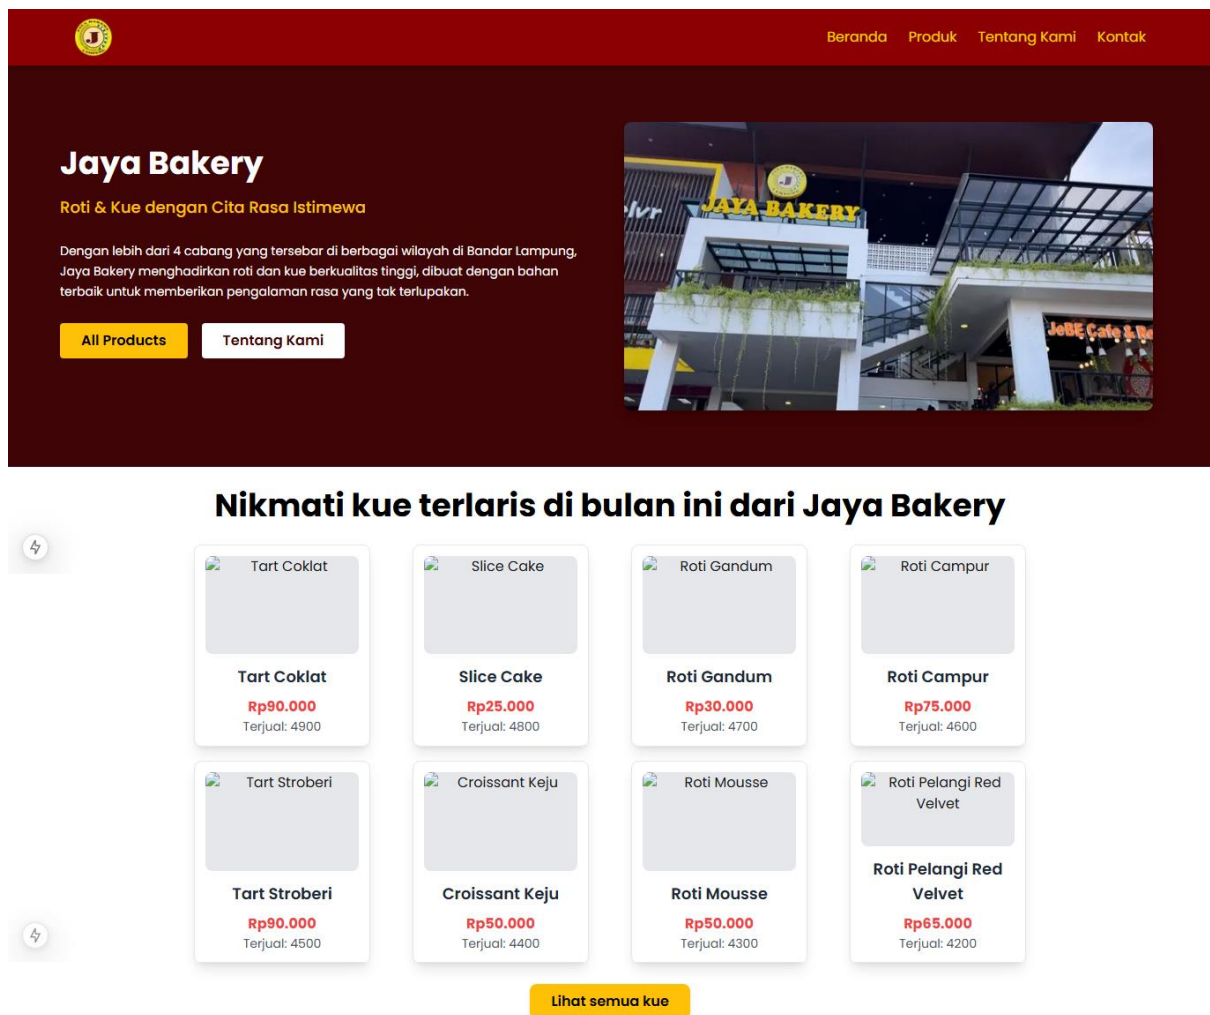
Beranda Produk Tentang Kami Kontak

Jaya Bakery

Roti & Kue dengan Cita Rasa Istimewa

Dengan lebih dari 4 cabang yang tersebar di berbagai wilayah di Bandar Lampung, Jaya Bakery menghadirkan roti dan kue berkualitas tinggi, dibuat dengan bahan terbaik untuk memberikan pengalaman rasa yang tak terlupakan.

All Products
Tentang Kami

JAYA BAKERY
JoBE Cafe & Re

Nikmati kue terlaris di bulan ini dari Jaya Bakery

Tart Coklat
Tart Coklat
Rp90.000
Terjual: 4900

Slice Cake
Slice Cake
Rp25.000
Terjual: 4800

Roti Gandum
Roti Gandum
Rp30.000
Terjual: 4700

Roti Campur
Roti Campur
Rp75.000
Terjual: 4600

Tart Stroberi
Tart Stroberi
Rp90.000
Terjual: 4500

Croissant Keju
Croissant Keju
Rp50.000
Terjual: 4400

Roti Mousse
Roti Mousse
Rp50.000
Terjual: 4300

Roti Pelangi Red Velvet
Roti Pelangi Red Velvet
Rp65.000
Terjual: 4200

Lihat semua kue